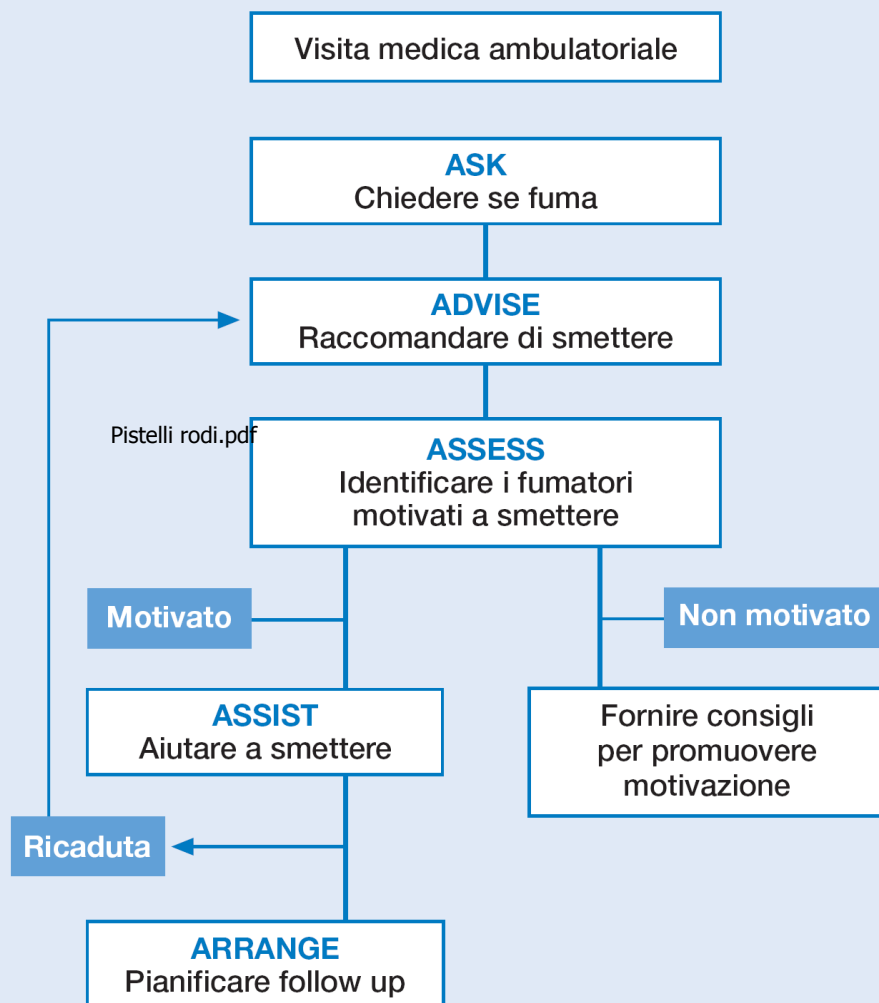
Visita medica ambulatoriale

ASK
Chiedere se fuma

ADVISE
Raccomandare di smettere

Pistelli rodi.pdf

ASSESS
Identificare i fumatori motivati a smettere

Motivato

Non motivato

ASSIST
Aiutare a smettere

Fornire consigli per promuovere motivazione

Ricaduta

ARRANGE
Pianificare follow up